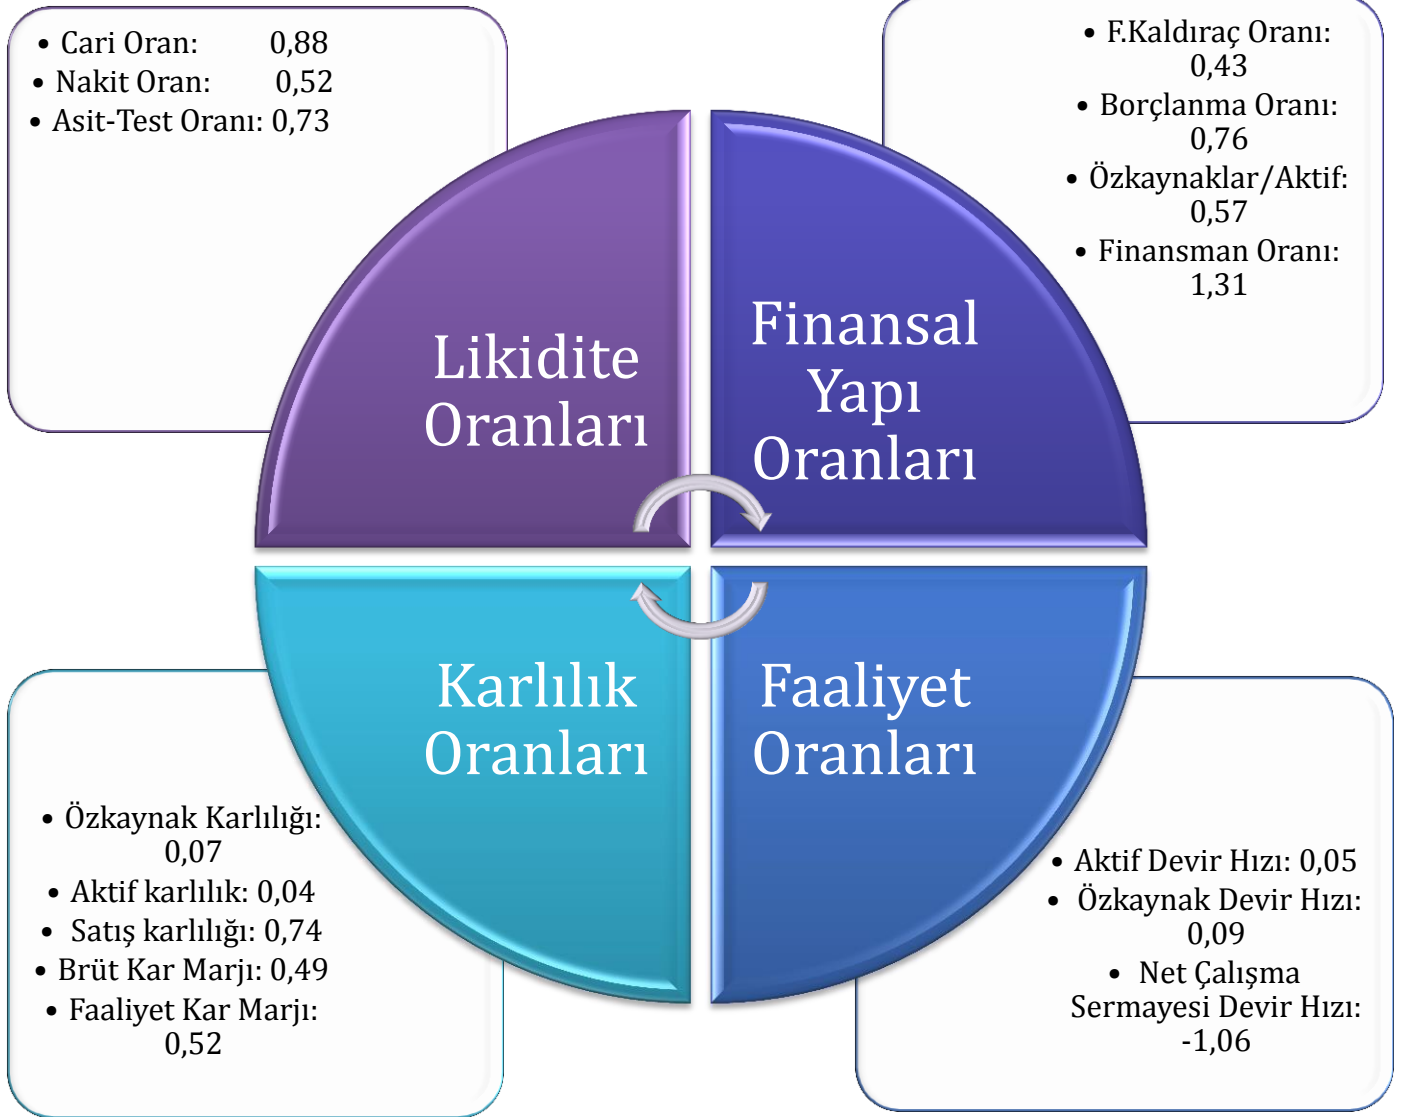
• Cari Oran: 0,88
• Nakit Oran: 0,52
• Asit-Test Oranı: 0,73

• F.Kaldıraç Oranı: 0,43
• Borçlanma Oranı: 0,76
• Özkaynaklar/Aktif: 0,57
• Finansman Oranı: 1,31

Likidite Oranları

Finansal Yapı Oranları

Karlılık Oranları

Faaliyet Oranları

• Özkaynak Karlılığı: 0,07
• Aktif karlılık: 0,04
• Satış karlılığı: 0,74
• Brüt Kar Marjı: 0,49
• Faaliyet Kar Marjı: 0,52

• Aktif Devir Hızı: 0,05
• Özkaynak Devir Hızı: 0,09
• Net Çalışma Sermayesi Devir Hızı: -1,06